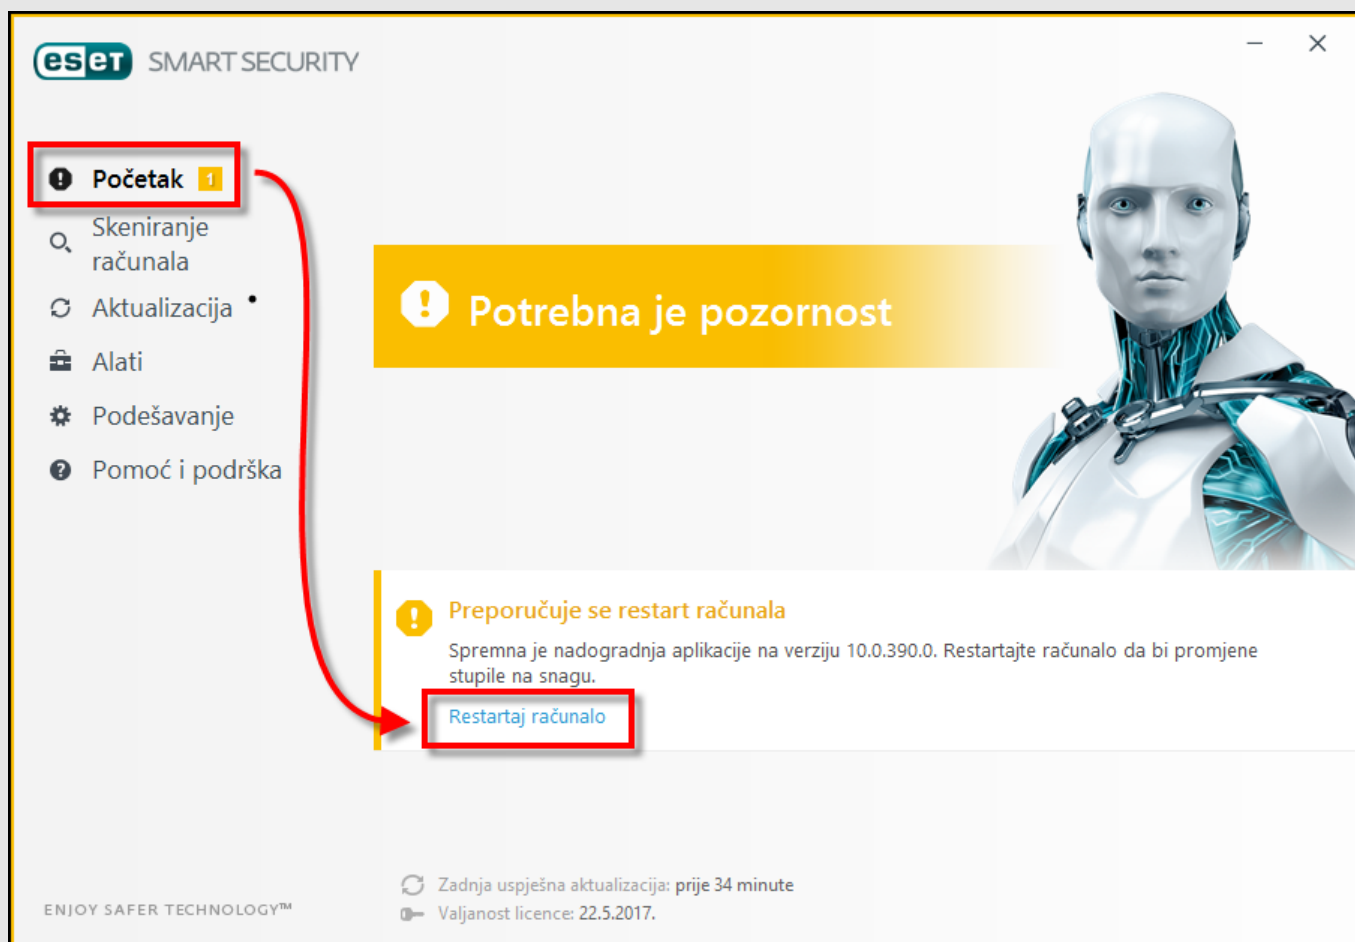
eset SMART SECURITY

Početak 1
Skeniranje računala
Aktualizacija
Alati
Podešavanje
Pomoć i podrška

Potrebna je pozornost

Preporučuje se restart računala
Spremna je nadogradnja aplikacije na verziju 10.0.390.0. Restartajte računalo da bi promjene stupile na snagu.
Restartaj računalo

ENJOY SAFER TECHNOLOGY™

Zadnja uspješna aktualizacija: prije 34 minute
Valjanost licence: 22.5.2017.